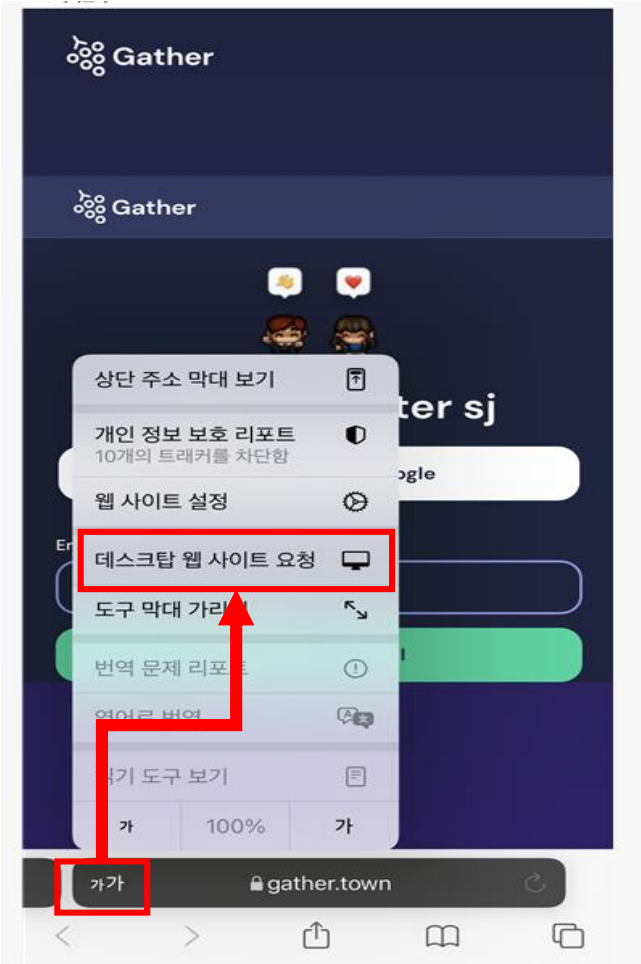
Gather

Gather

ter sj

ogle

En

상단 주소 막대 보기

개인 정보 보호 리포트
10개의 트래커를 차단함

웹 사이트 설정

데스크탑 웹 사이트 요청

도구 막대 가리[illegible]

번역 문제 리포트

영어로 번역

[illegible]기 도구 보기

가 100% 가

가가 gather.town